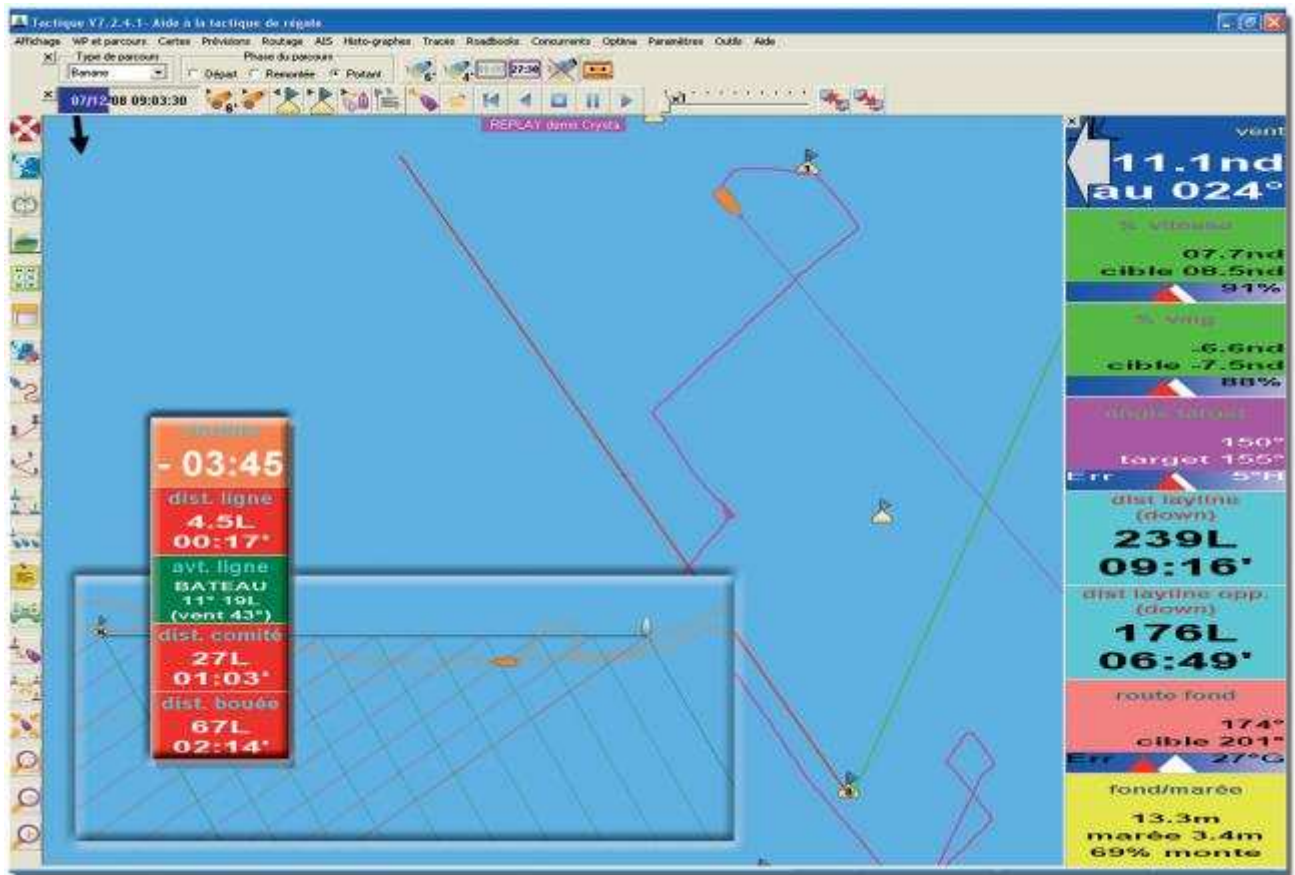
Tactique V7.2.4.1- Aide à la tactique de régate

Affichage WP et parcours Cartes Prévisions Routage AIS Histo-graphes Tracés Roadbooks Concurrents Options Paramètres Outils Aide

Type de parcours
Banane
Phase du parcours
Départ Remontée Portant

07/12/08 09:03:30

REPLAY demo Crysta

vent
11.1nd
au 024°

% vitesse
07.7nd
cible 08.5nd
91%

% vmg
-6.6nd
cible -7.5nd
88%

angle target
150°
target 155°
Err 5°H

dist layline (down)
239L
09:16'

dist layline opp. (down)
176L
06:49'

route fond
174°
cible 201°
Err 27°G

fond/marée
13.3m
marée 3.4m
69% monte

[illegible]
- 03:45

dist. ligne
4.5L
00:17'

avt. ligne
BATEAU
11° 19L
(vent 43°)

dist. comité
27L
01:03'

dist. bouée
67L
02:14'